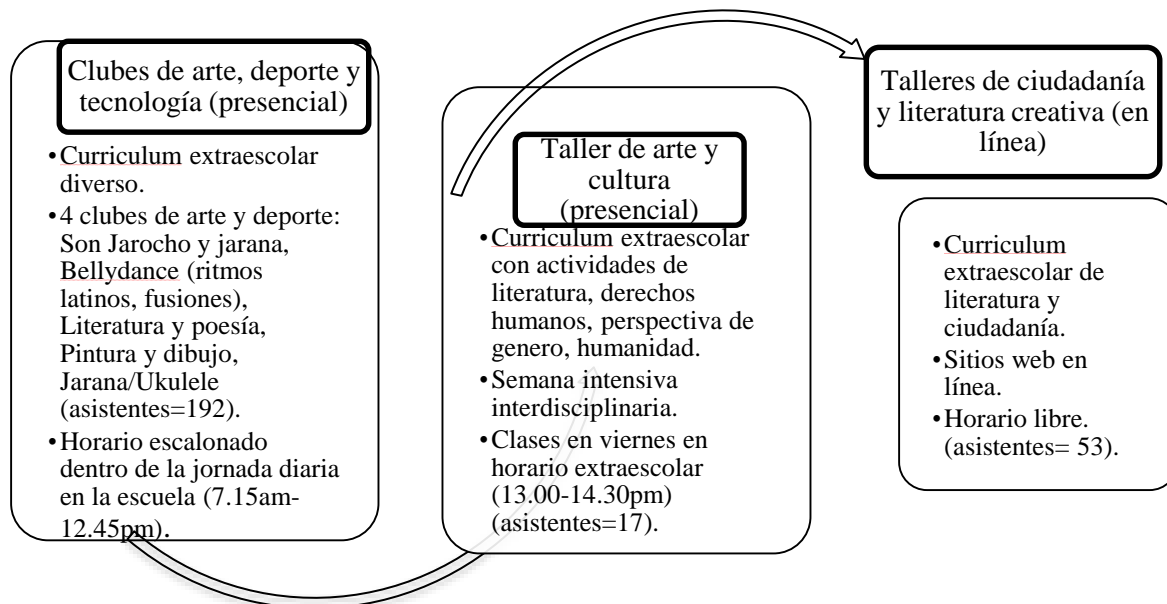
Clubes de arte, deporte y tecnología (presencial)

•Curriculum extraescolar diverso.
•4 clubes de arte y deporte: Son Jarocho y jarana, Bellydance (ritmos latinos, fusiones), Literatura y poesía, Pintura y dibujo, Jarana/Ukulele (asistentes=192).
•Horario escalonado dentro de la jornada diaria en la escuela (7.15am-12.45pm).

Taller de arte y cultura (presencial)

•Curriculum extraescolar con actividades de literatura, derechos humanos, perspectiva de genero, humanidad.
•Semana intensiva interdisciplinaria.
•Clases en viernes en horario extraescolar (13.00-14.30pm) (asistentes=17).

Talleres de ciudadanía y literatura creativa (en línea)

•Curriculum extraescolar de literatura y ciudadanía.
•Sitios web en línea.
•Horario libre. (asistentes= 53).